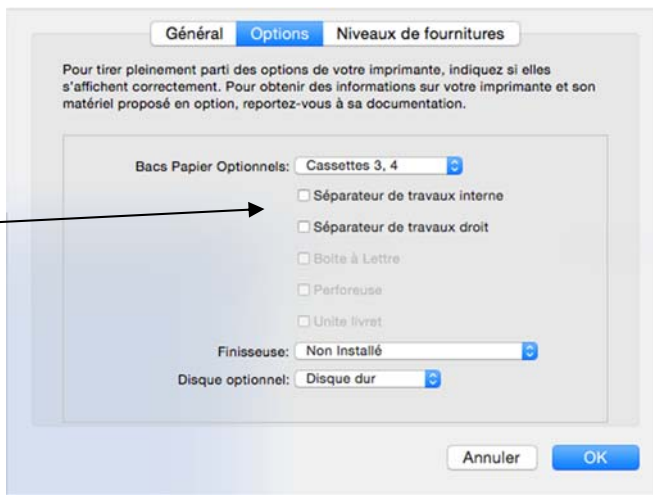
Général Options Niveaux de fournitures

Pour tirer pleinement parti des options de votre imprimante, indiquez si elles s'affichent correctement. Pour obtenir des informations sur votre imprimante et son matériel proposé en option, reportez-vous à sa documentation.

Bacs Papier Optionnels: Cassettes 3, 4

Séparateur de travaux interne

Séparateur de travaux droit

Boîte à Lettre

Perforeuse

Unité livret

Finisseuse: Non Installé

Disque optionnel: Disque dur

Annuler OK